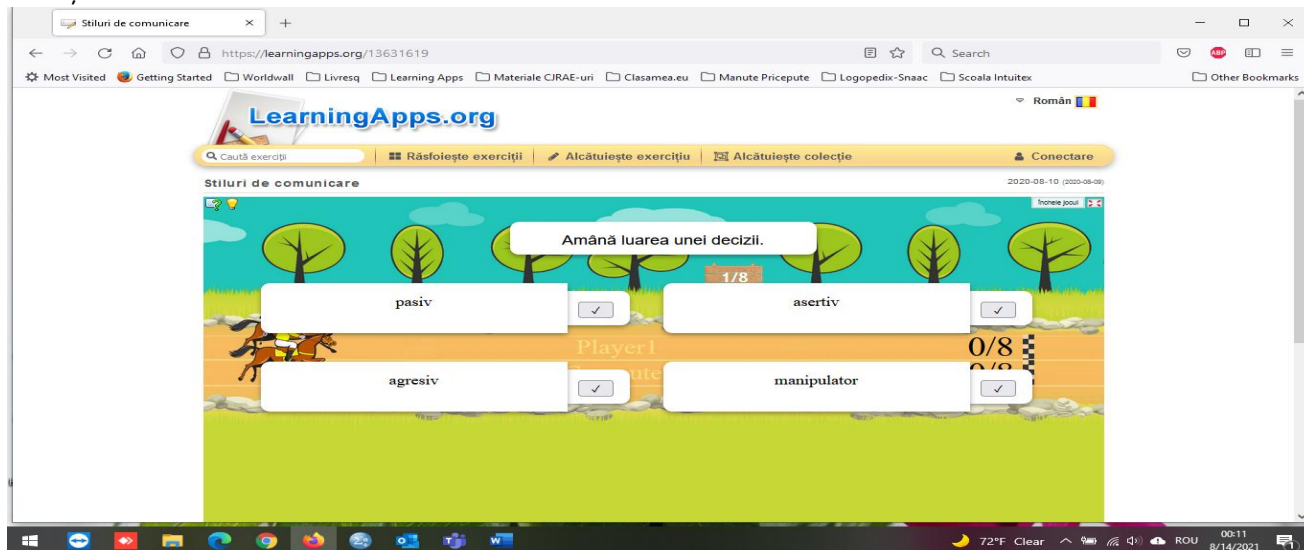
Stiluri de comunicare × +

https://learningapps.org/13631619

Search

Most Visited Getting Started Worldwall Livresq Learning Apps Materiale CJRAE-uri Clasamea.eu Manute Pricepute Logopedix-Snaac Scoala Intuitex Other Bookmarks

LearningApps.org

Român

Caută exerciții Răsfoiește exerciții Alcătuiește exercițiu Alcătuiește colecție Conectare

Stiluri de comunicare

2020-08-10 (2020-08-09)

închide jocul

Amână luarea unei decizii.

1/8

pasiv ✓

asertiv ✓

Player1

0/8

0/8

agresiv ✓

manipulator ✓

72°F Clear ROU 00:11 8/14/2021